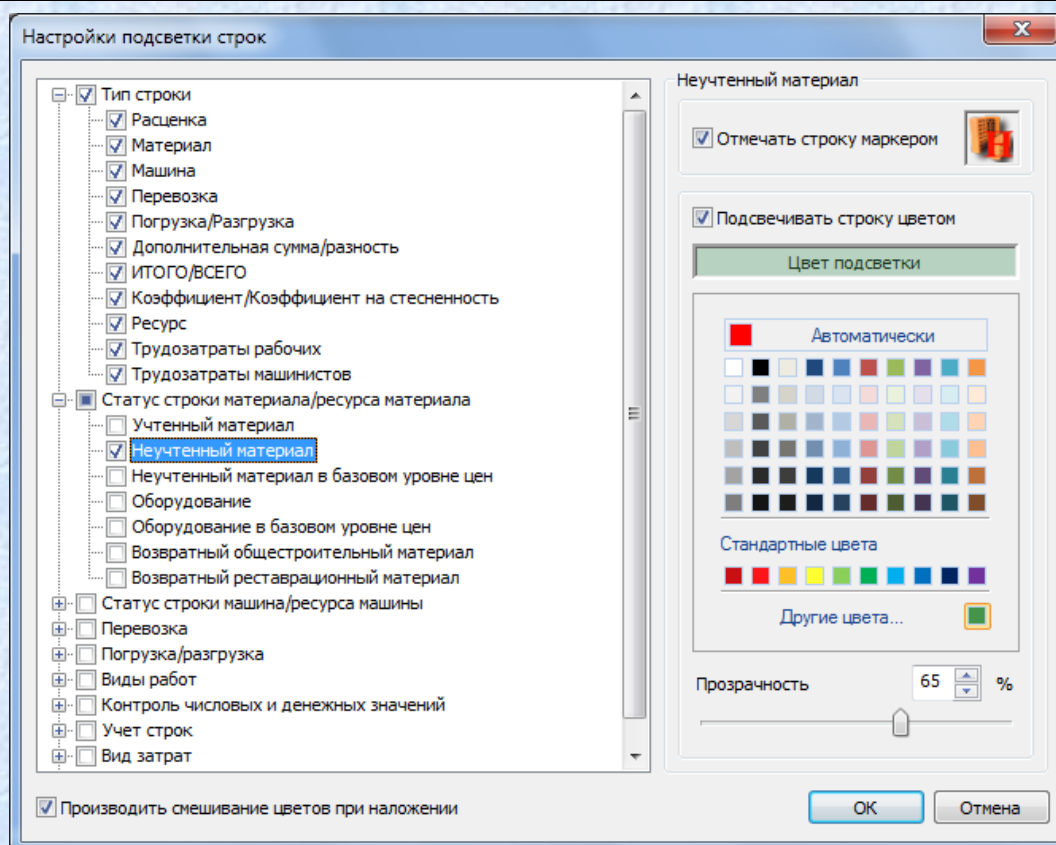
Настройки подсветки строк

Тип строки
Расценка
Материал
Машина
Перевозка
Погрузка/Разгрузка
Дополнительная сумма/разность
ИТОГО/ВСЕГО
Коэффициент/Коэффициент на стесненность
Ресурс
Трудозатраты рабочих
Трудозатраты машинистов
Статус строки материала/ресурса материала
Учтенный материал
Неучтенный материал
Неучтенный материал в базовом уровне цен
Оборудование
Оборудование в базовом уровне цен
Возвратный общестроительный материал
Возвратный реставрационный материал
Статус строки машина/ресурса машины
Перевозка
Погрузка/разгрузка
Виды работ
Контроль числовых и денежных значений
Учет строк
Вид затрат

Неучтенный материал
Отмечать строку маркером
Подсвечивать строку цветом
Цвет подсветки
Автоматически
Стандартные цвета
Другие цвета...
Прозрачность 65 %

Производить смешивание цветов при наложении
OK
Отмена